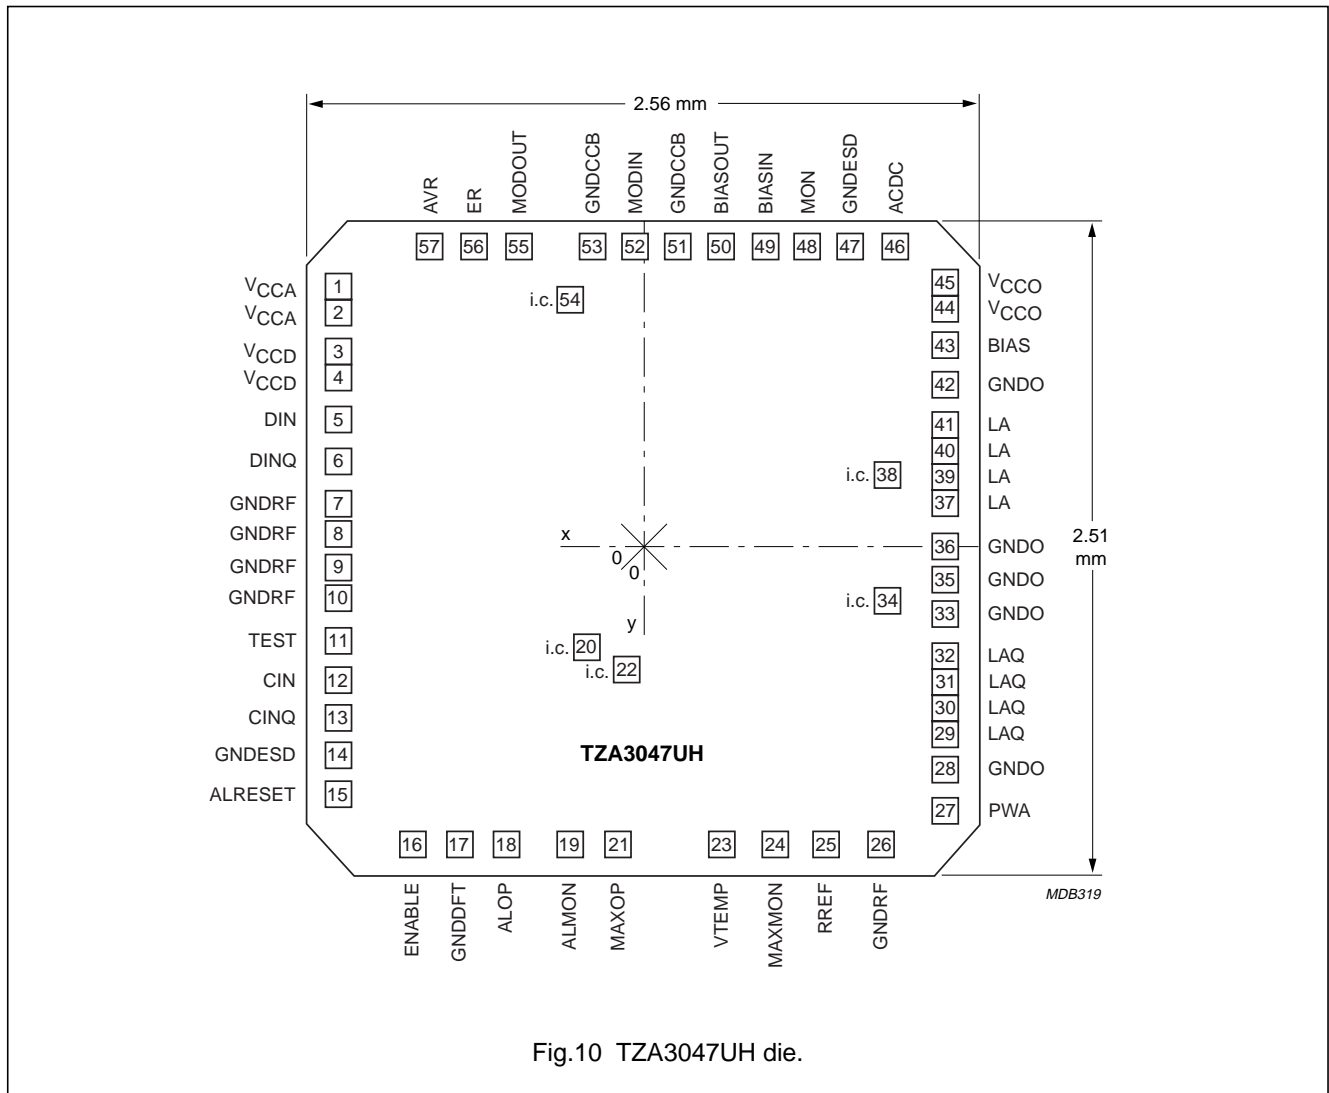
2.56 mm

AVR ER MODOUT GNDCCB MODIN GNDCCB BIASOUT BIASIN MON GNDESD ACDC

57 56 55 53 52 51 50 49 48 47 46

$V_{CCA}$ 1
$V_{CCA}$ 2
$V_{CCD}$ 3
$V_{CCD}$ 4
DIN 5
DINQ 6
GNDRF 7
GNDRF 8
GNDRF 9
GNDRF 10
TEST 11
CIN 12
CINQ 13
GNDESD 14
ALRESET 15

i.c. 54

45 $V_{CCO}$
44 $V_{CCO}$
43 BIAS
42 GNDO
41 LA
40 LA
39 LA
37 LA
i.c. 38
36 GNDO
35 GNDO
i.c. 34
33 GNDO
32 LAQ
31 LAQ
30 LAQ
29 LAQ
28 GNDO
27 PWA

2.51 mm

x
0
0
y

i.c. 20
i.c. 22

TZA3047UH

16 17 18 19 21 23 24 25 26

ENABLE GNDDFT ALOP ALMON MAXOP VTEMP MAXMON RREF GNDRF

MDB319

Fig.10 TZA3047UH die.